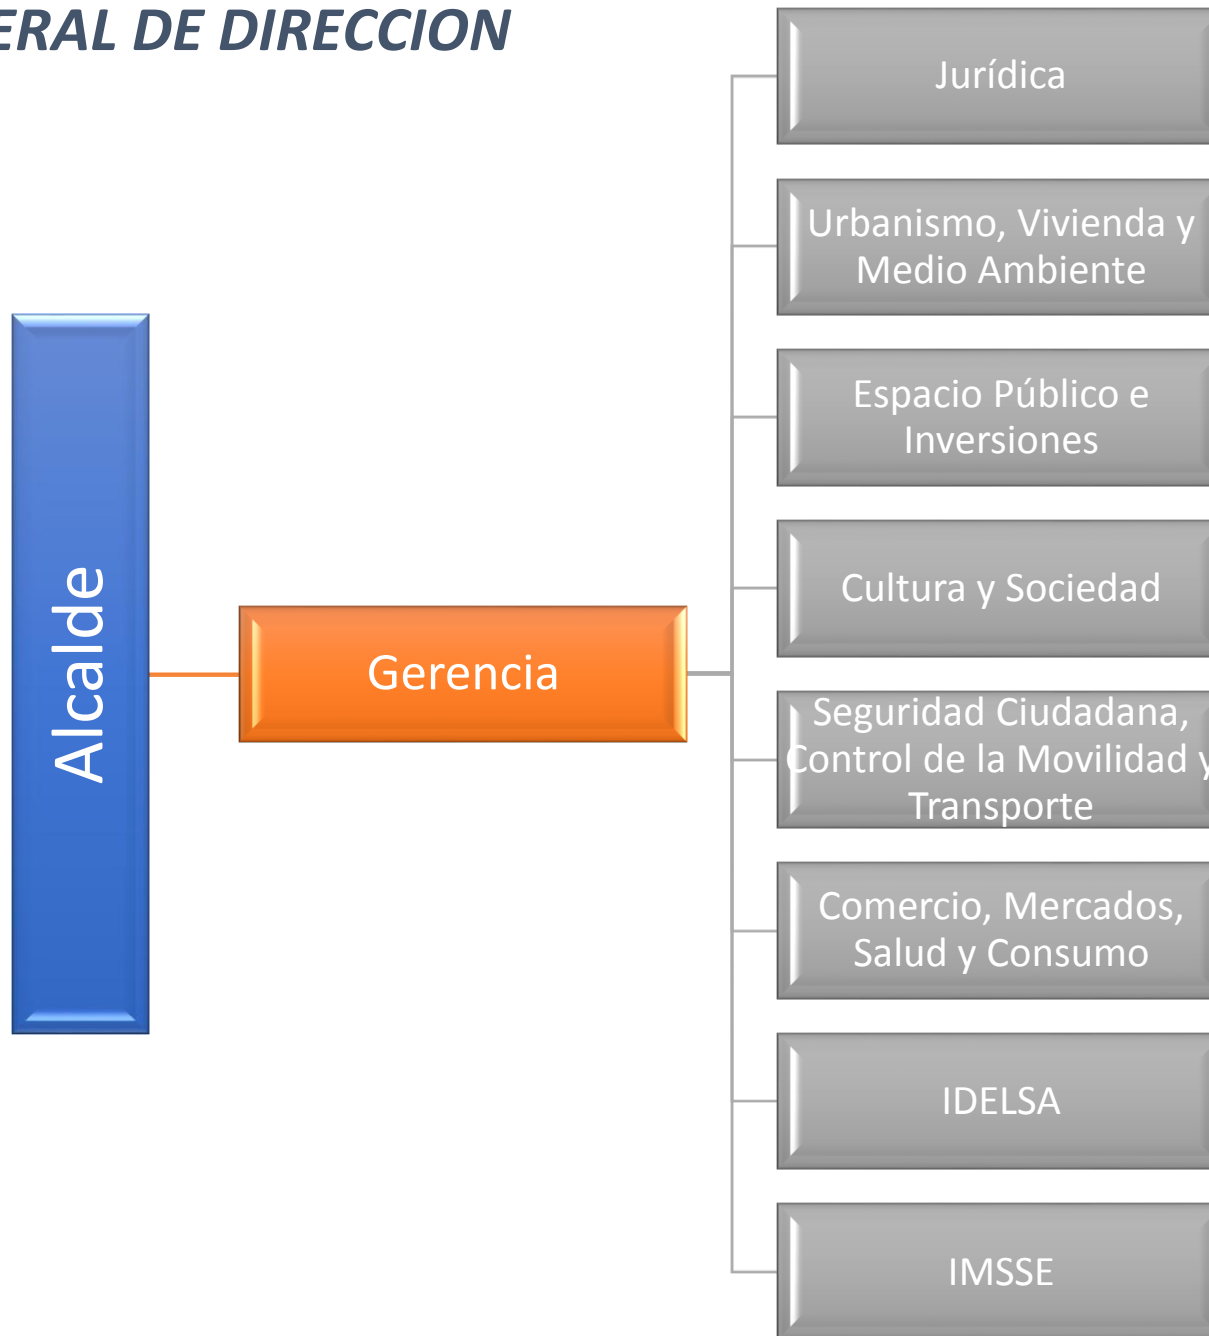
ERAL DE DIRECCION

Alcalde

Gerencia

Jurídica

Urbanismo, Vivienda y Medio Ambiente

Espacio Público e Inversiones

Cultura y Sociedad

Seguridad Ciudadana, Control de la Movilidad y Transporte

Comercio, Mercados, Salud y Consumo

IDELSA

IMSSE